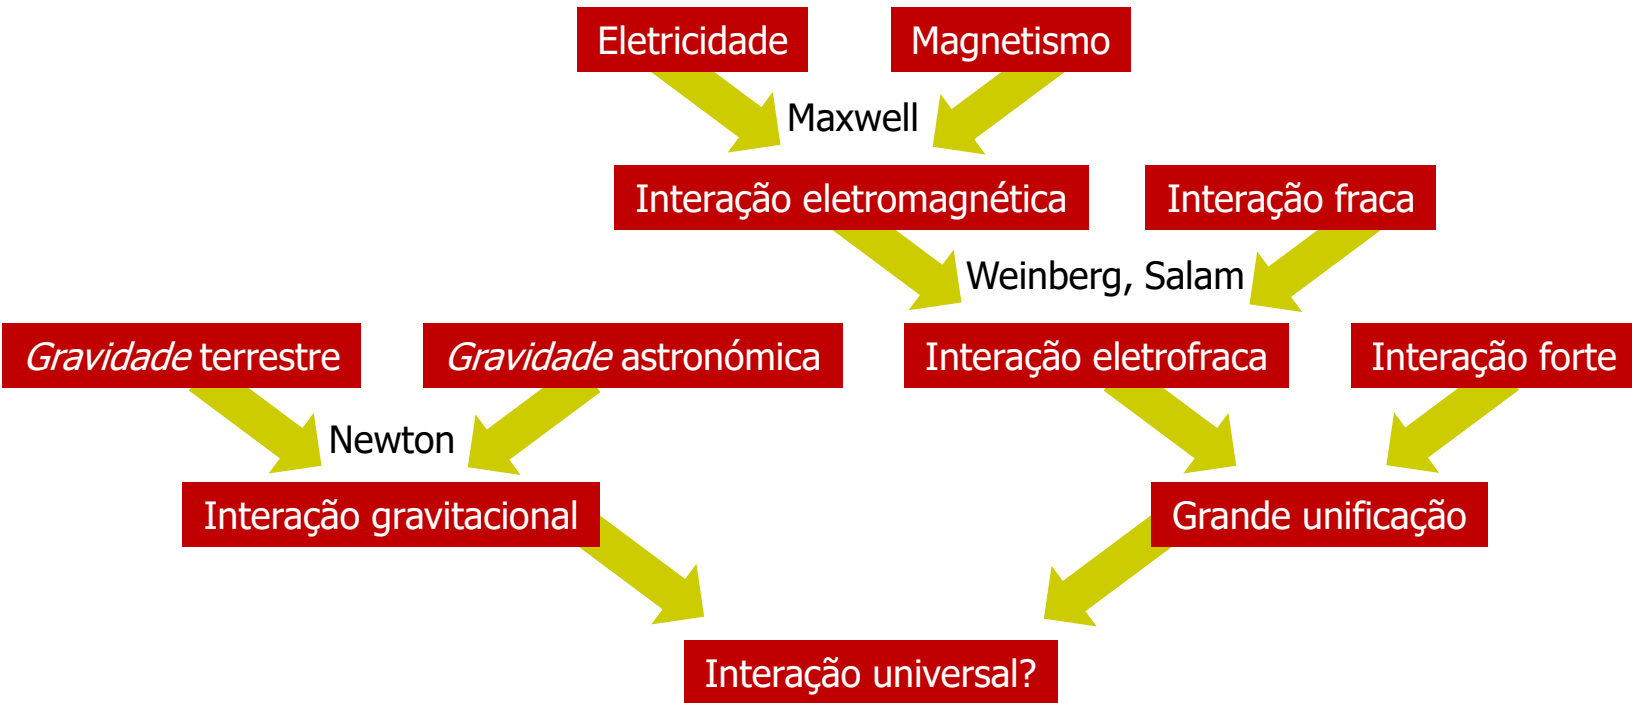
Eletricidade

Magnetismo

Maxwell

Interação eletromagnética

Interação fraca

Weinberg, Salam

Gravidade terrestre

Gravidade astronómica

Interação eletrofraca

Interação forte

Newton

Interação gravitacional

Grande unificação

Interação universal?